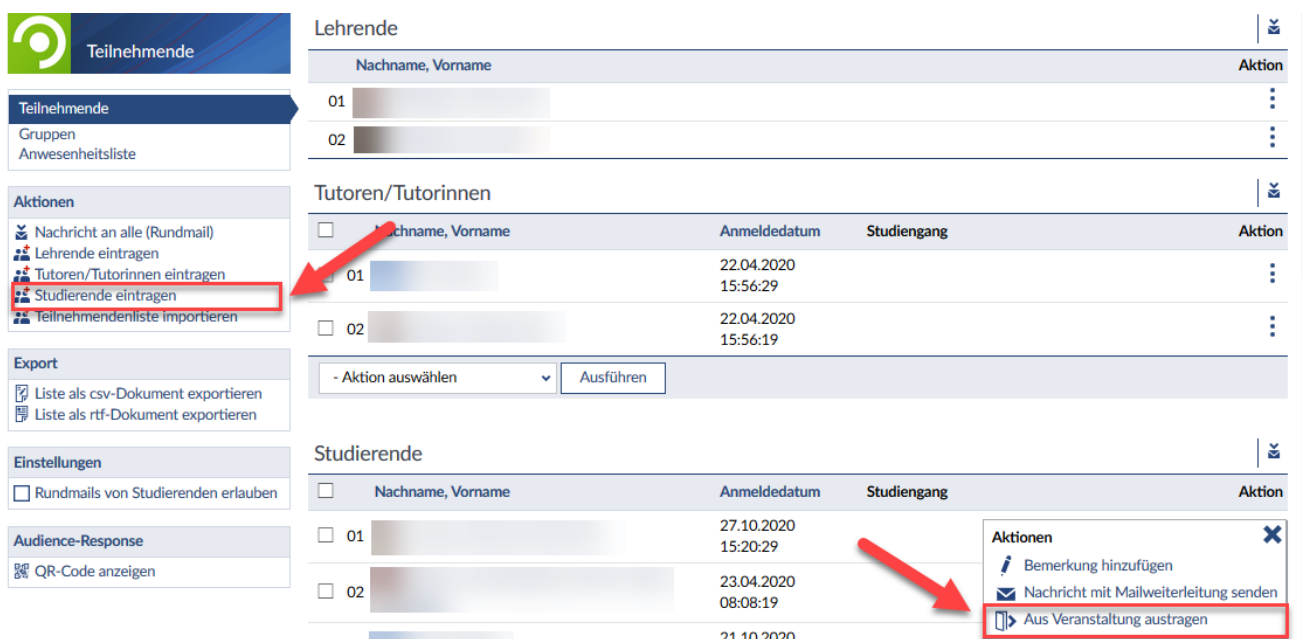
Teilnehmende

Teilnehmende
Gruppen
Anwesenheitsliste

Aktionen
Nachricht an alle (Rundmail)
Lehrende eintragen
Tutoren/Tutorinnen eintragen
Studierende eintragen
Teilnehmendenliste importieren

Export
Liste als csv-Dokument exportieren
Liste als rtf-Dokument exportieren

Einstellungen
Rundmails von Studierenden erlauben

Audience-Response
QR-Code anzeigen

Lehrende

| Nachname, Vorname | Aktion |
|---|---|
| 01 | |
| 02 | |

Tutoren/Tutorinnen

| | Nachname, Vorname | Anmeldedatum | Studiengang | Aktion |
|---|---|---|---|---|
| | 01 | 22.04.2020 15:56:29 | | |
| | 02 | 22.04.2020 15:56:19 | | |

- Aktion auswählen
Ausführen

Studierende

| | Nachname, Vorname | Anmeldedatum | Studiengang | Aktion |
|---|---|---|---|---|
| | 01 | 27.10.2020 15:20:29 | | |
| | 02 | 23.04.2020 08:08:19 | | |
| | | 21.10.2020 | | |

Aktionen
Bemerkung hinzufügen
Nachricht mit Mailweiterleitung senden
Aus Veranstaltung austragen